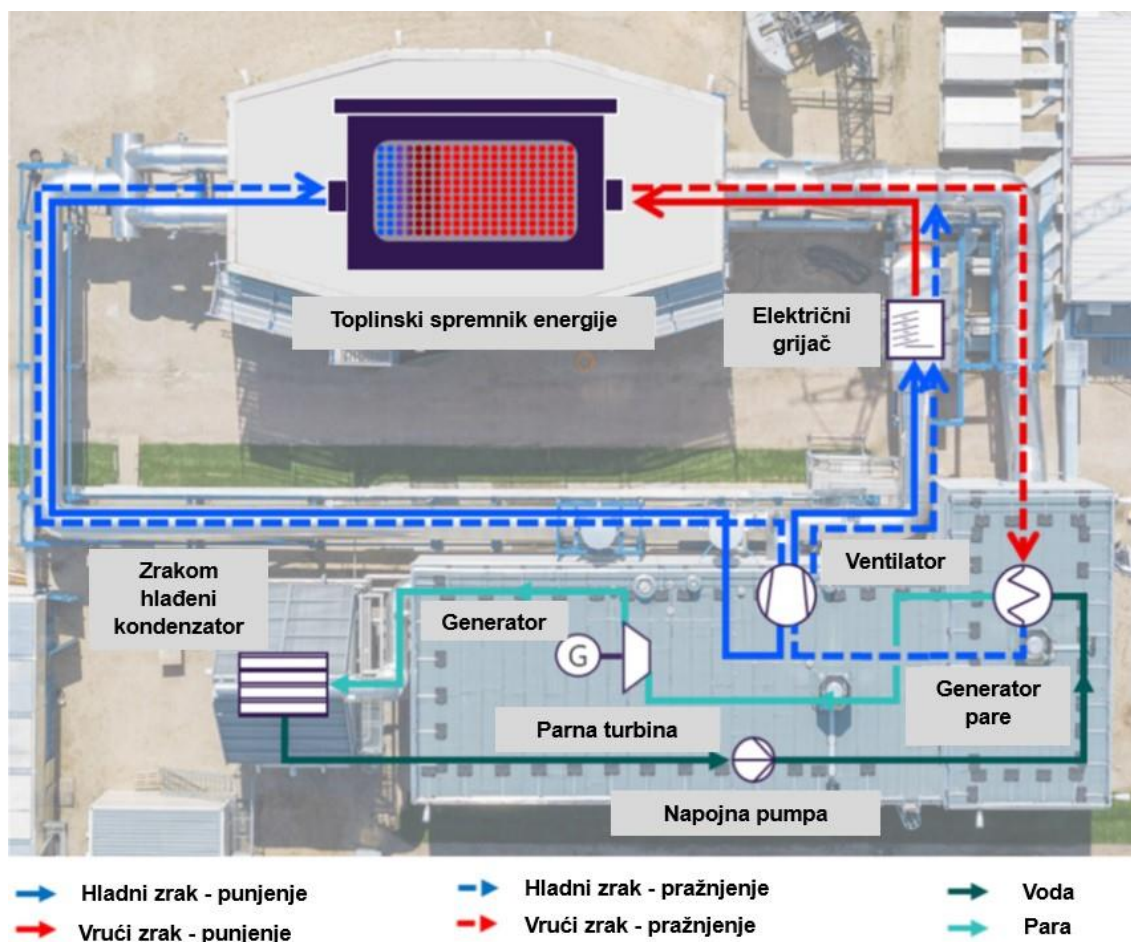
Toplinski spremnik energije

Električni grijač

Zrakom hlađeni kondenzator

Generator

G

Ventilator

Generator pare

Parna turbina

Napojna pumpa

Hladni zrak - punjenje
Vrući zrak - punjenje
Hladni zrak - pražnjenje
Vrući zrak - pražnjenje
Voda
Para